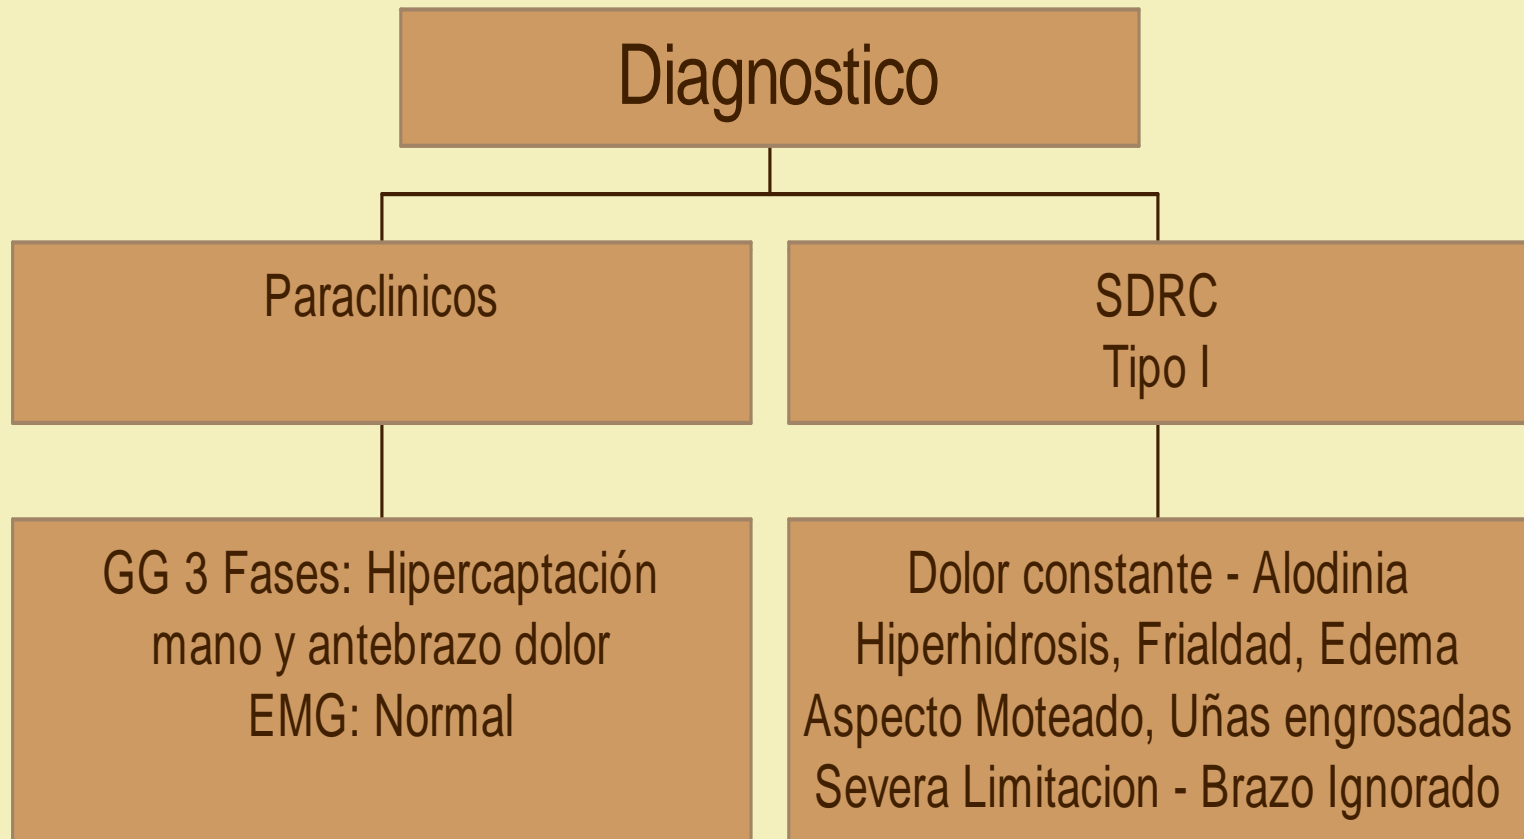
Diagnostico

Paraclinicos

SDRC
Tipo I

GG 3 Fases: Hipercaptación mano y antebrazo dolor
EMG: Normal

Dolor constante - Alodinia
Hiperhidrosis, Frialdad, Edema
Aspecto Moteado, Uñas engrosadas
Severa Limitacion - Brazo Ignorado